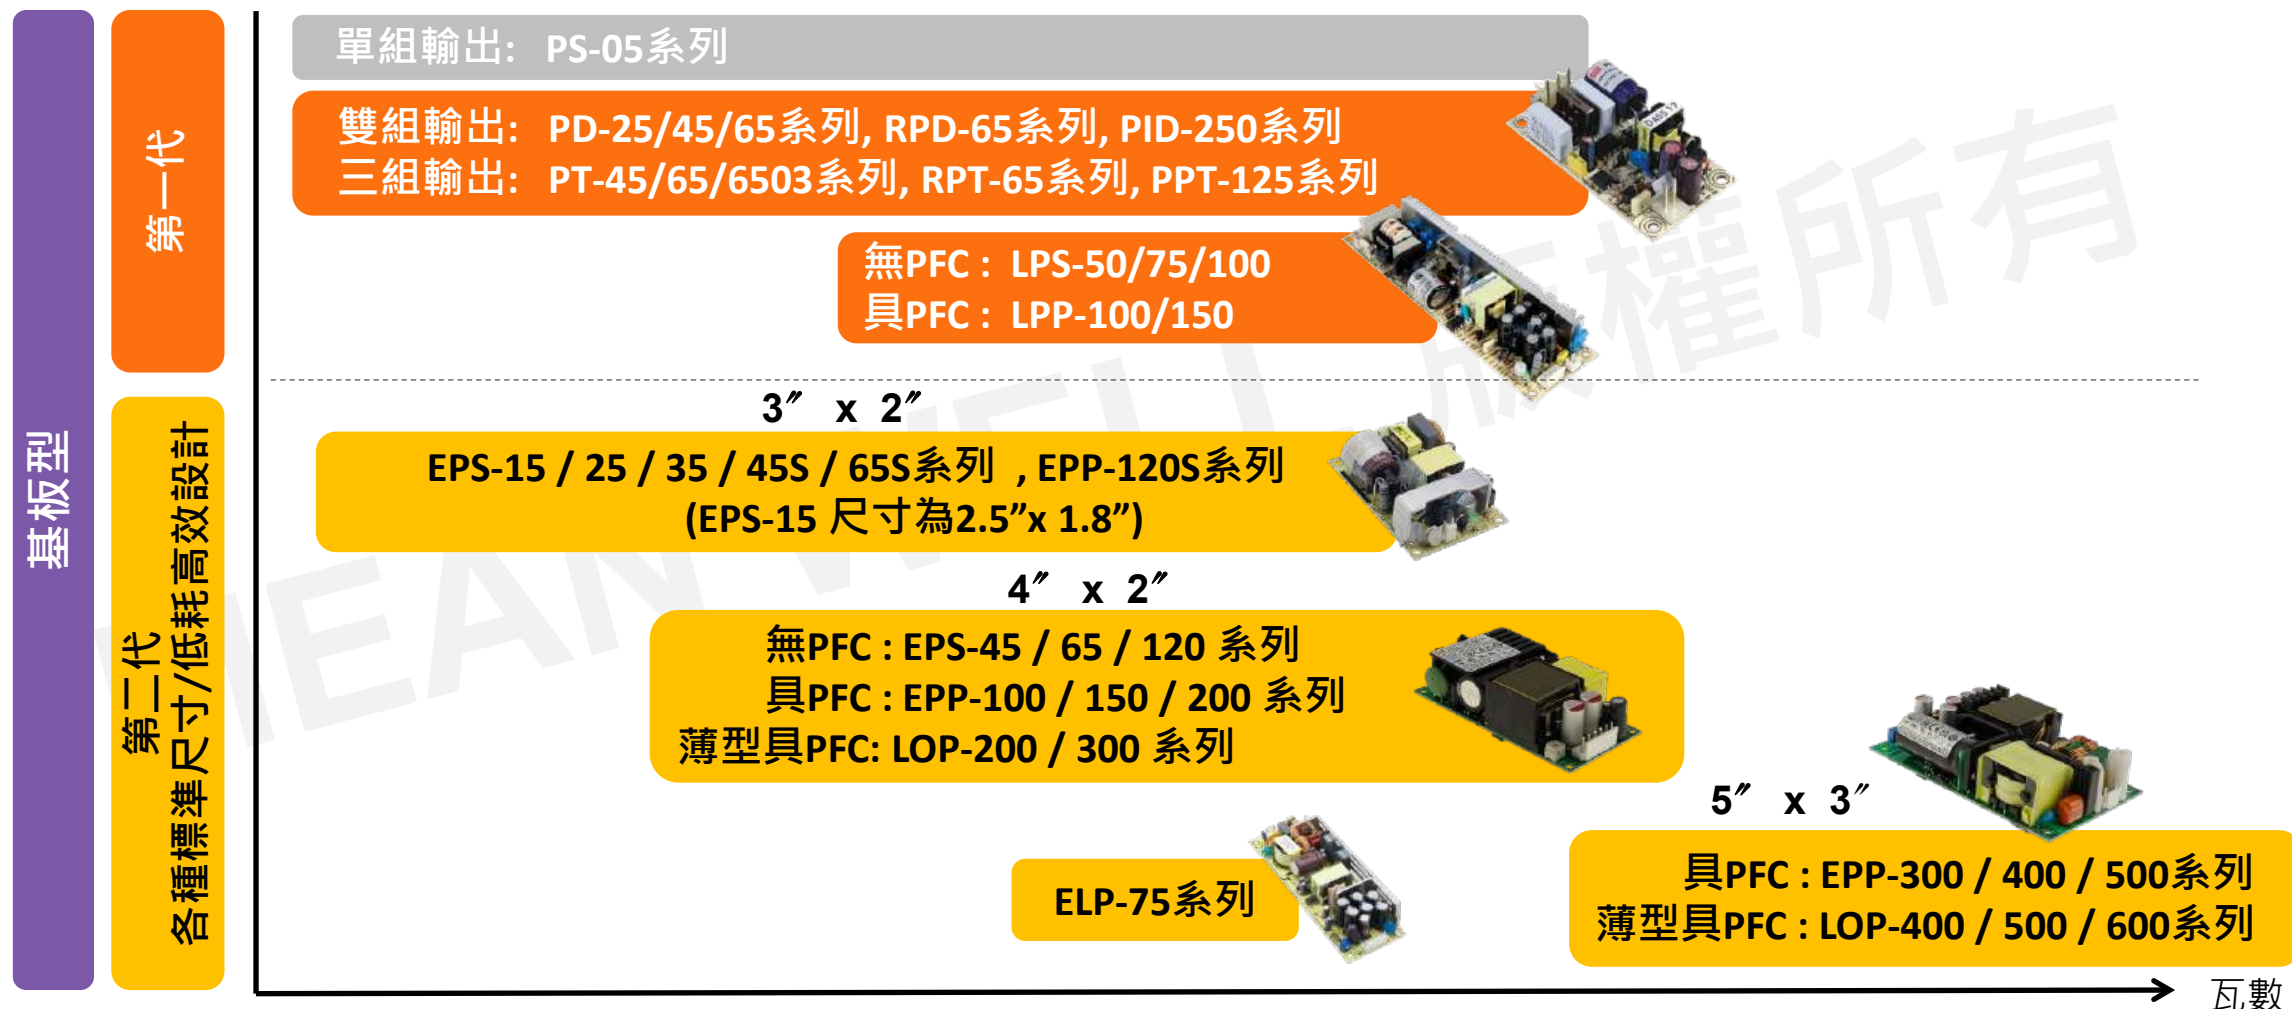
基板型

第一代

第二代
各種標準尺寸/低耗高效設計

單組輸出: PS-05系列

雙組輸出: PD-25/45/65系列, RPD-65系列, PID-250系列
三組輸出: PT-45/65/6503系列, RPT-65系列, PPT-125系列

無PFC : LPS-50/75/100
具PFC : LPP-100/150

3″ x 2″

EPS-15 / 25 / 35 / 45S / 65S系列 , EPP-120S系列
(EPS-15 尺寸為2.5”x 1.8”)

4″ x 2″

無PFC : EPS-45 / 65 / 120 系列
具PFC : EPP-100 / 150 / 200 系列
薄型具PFC: LOP-200 / 300 系列

5″ x 3″

ELP-75系列

具PFC : EPP-300 / 400 / 500系列
薄型具PFC : LOP-400 / 500 / 600系列

MEAN WELL 版權所有

瓦數